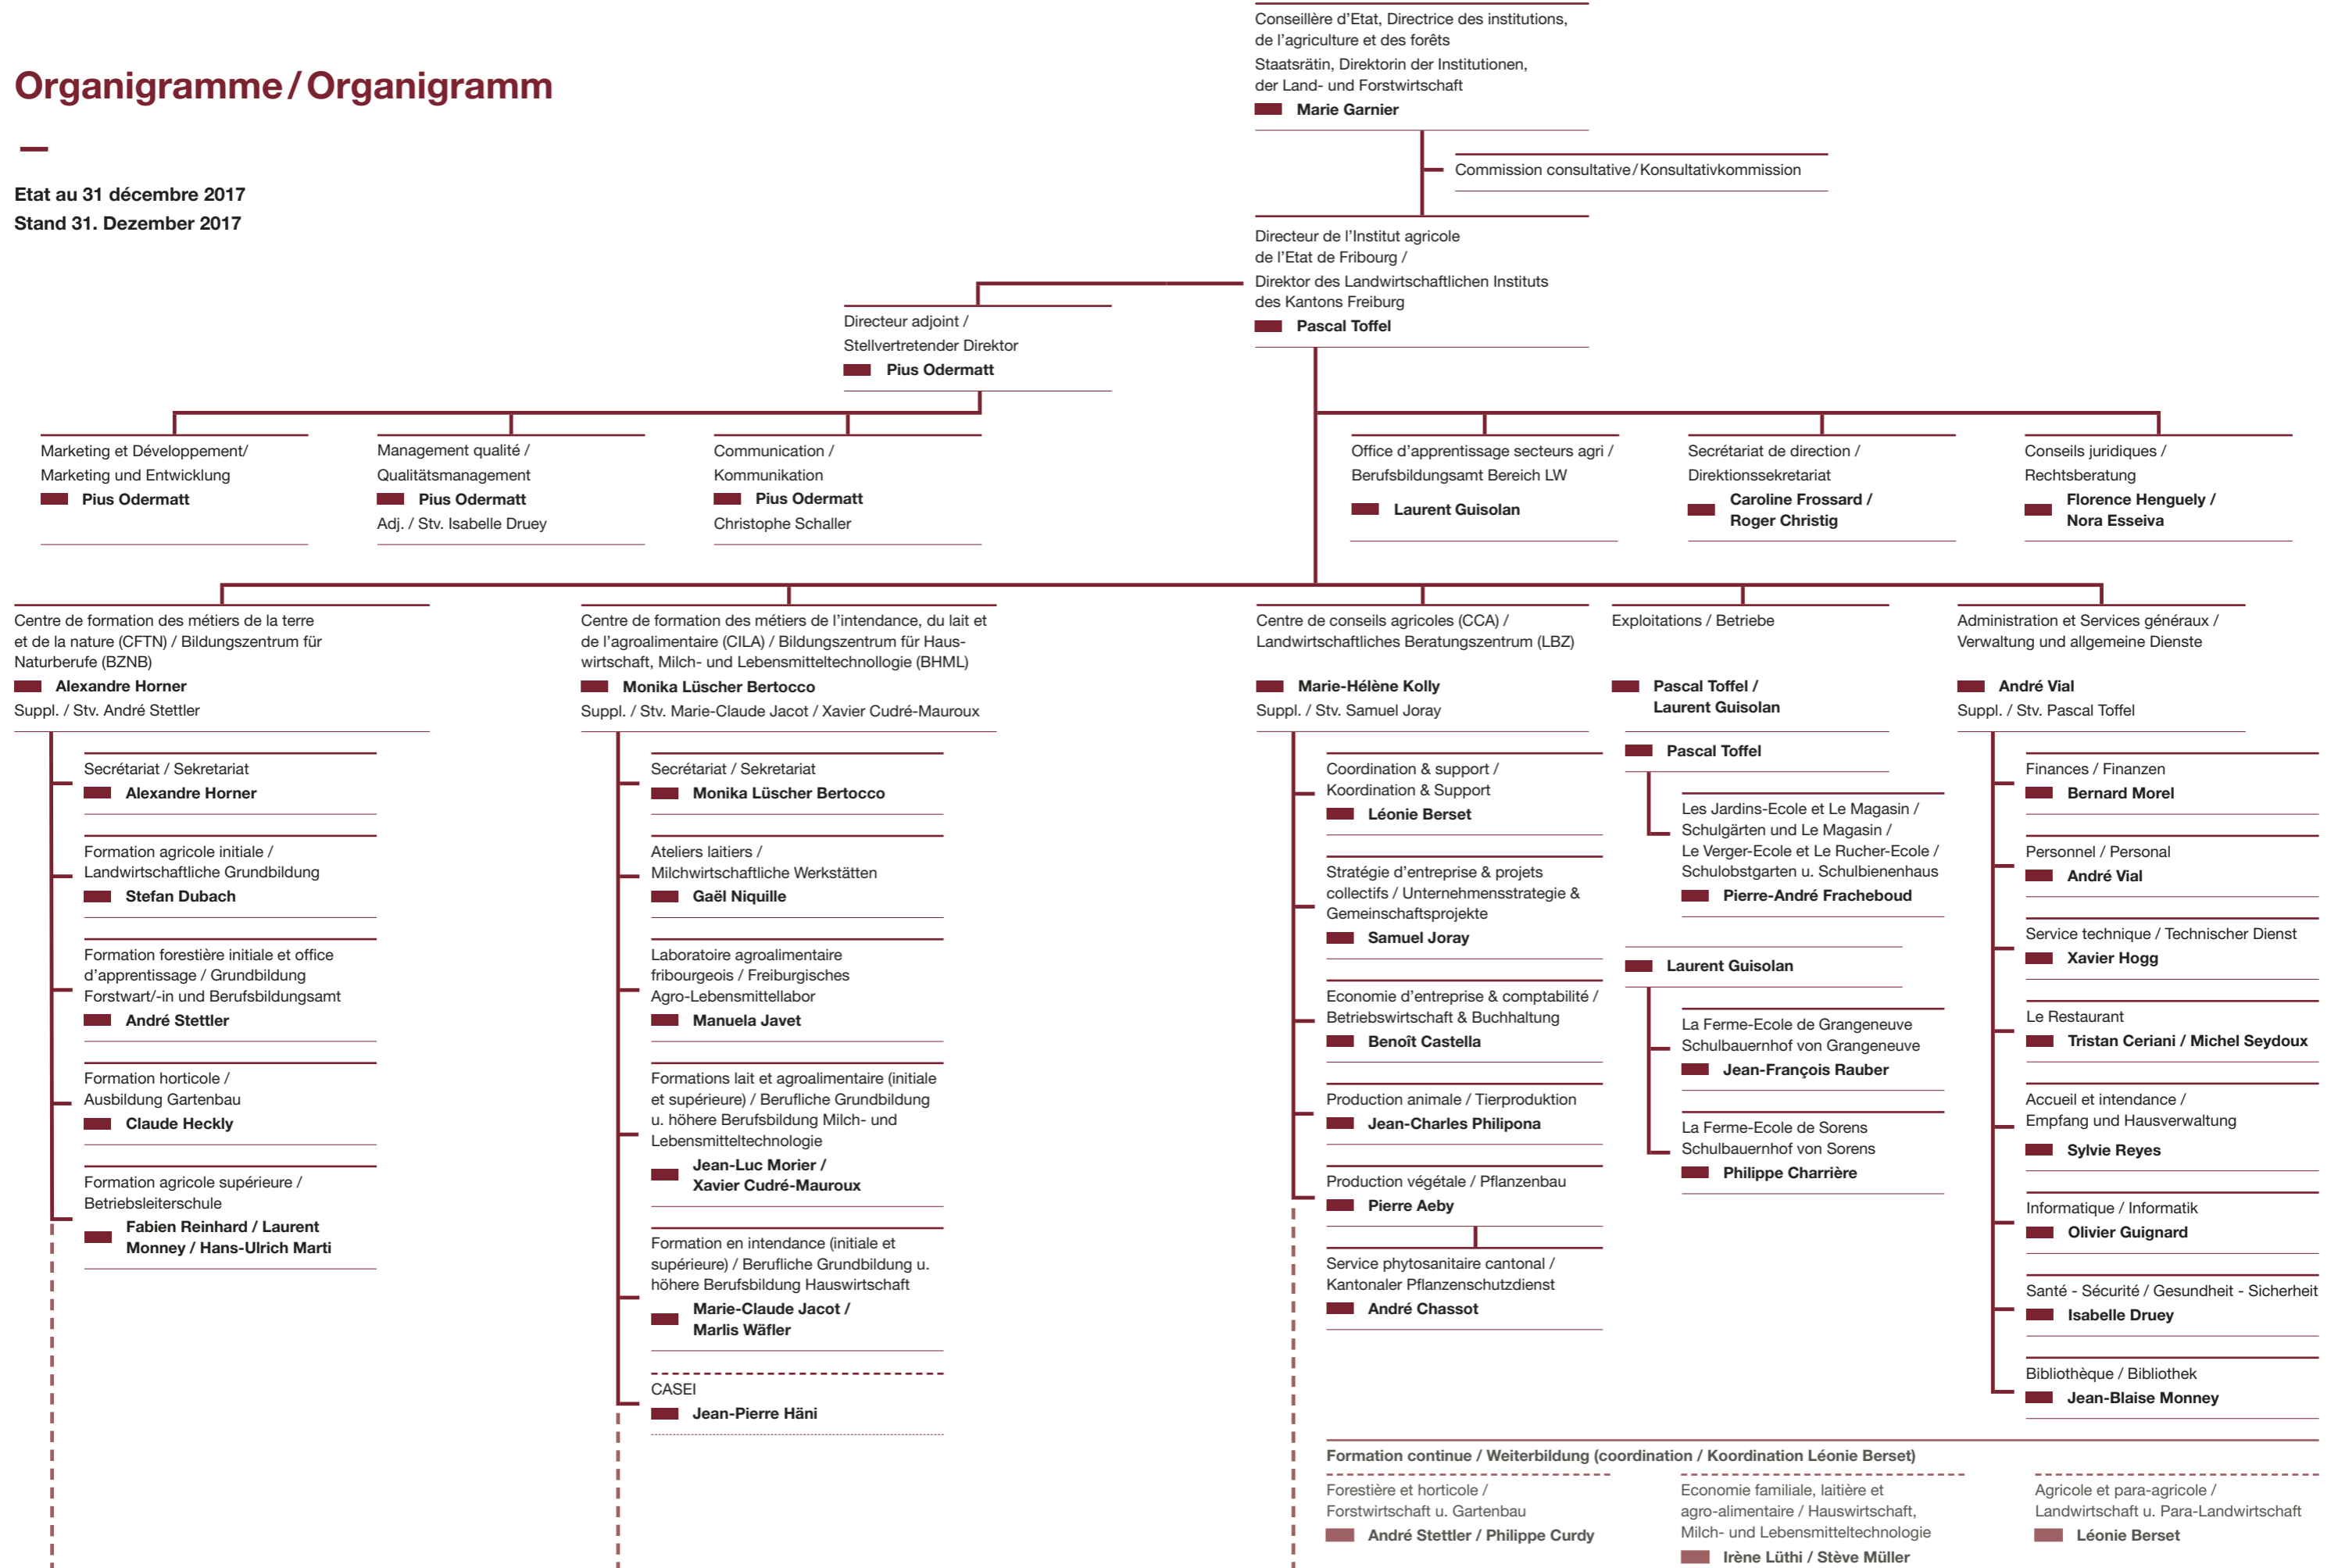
Organigramme / Organigramm

Etat au 31 décembre 2017
Stand 31. Dezember 2017

Conseillère d'Etat, Directrice des institutions, de l'agriculture et des forêts
Staatsrätin, Direktorin der Institutionen, der Land- und Forstwirtschaft
Marie Garnier

Commission consultative / Konsultativkommission

Directeur de l'Institut agricole de l'Etat de Fribourg /
Direktor des Landwirtschaftlichen Instituts des Kantons Freiburg
Pascal Toffel

Directeur adjoint /
Stellvertretender Direktor
Pius Odermatt

Marketing et Développement/
Marketing und Entwicklung
Pius Odermatt

Management qualité /
Qualitätsmanagement
Pius Odermatt
Adj. / Stv. Isabelle Druey

Communication /
Kommunikation
Pius Odermatt
Christophe Schaller

Office d'apprentissage secteurs agri /
Berufsbildungsamt Bereich LW
Laurent Guisolan

Secrétariat de direction /
Direktionssekretariat
Caroline Frossard /
Roger Christig

Conseils juridiques /
Rechtsberatung
Florence Henguely /
Nora Esseiva

Centre de formation des métiers de la terre et de la nature (CFTN) / Bildungszentrum für Naturberufe (BZNB)
Alexandre Horner
Suppl. / Stv. André Stettler

Secrétariat / Sekretariat
Alexandre Horner

Formation agricole initiale /
Landwirtschaftliche Grundbildung
Stefan Dubach

Formation forestière initiale et office d'apprentissage / Grundbildung Forstwart/-in und Berufsbildungsamt
André Stettler

Formation horticole /
Ausbildung Gartenbau
Claude Heckly

Formation agricole supérieure /
Betriebsleiterschule
Fabien Reinhard / Laurent Monney / Hans-Ulrich Marti

Centre de formation des métiers de l'intendance, du lait et de l'agroalimentaire (CILA) / Bildungszentrum für Hauswirtschaft, Milch- und Lebensmitteltechnollogie (BHML)
Monika Lüscher Bertocco
Suppl. / Stv. Marie-Claude Jacot / Xavier Cudré-Mauroux

Secrétariat / Sekretariat
Monika Lüscher Bertocco

Ateliers laitiers /
Milchwirtschaftliche Werkstätten
Gaël Niquille

Laboratoire agroalimentaire fribourgeois / Freiburgisches Agro-Lebensmittellabor
Manuela Javet

Formations lait et agroalimentaire (initiale et supérieure) / Berufliche Grundbildung u. höhere Berufsbildung Milch- und Lebensmitteltechnologie
Jean-Luc Morier /
Xavier Cudré-Mauroux

Formation en intendance (initiale et supérieure) / Berufliche Grundbildung u. höhere Berufsbildung Hauswirtschaft
Marie-Claude Jacot /
Marlis Wäfler

CASEI
Jean-Pierre Häni

Centre de conseils agricoles (CCA) /
Landwirtschaftliches Beratungszentrum (LBZ)
Marie-Hélène Kolly
Suppl. / Stv. Samuel Joray

Coordination & support /
Koordination & Support
Léonie Berset

Stratégie d'entreprise & projets collectifs / Unternehmensstrategie & Gemeinschaftsprojekte
Samuel Joray

Economie d'entreprise & comptabilité /
Betriebswirtschaft & Buchhaltung
Benoît Castella

Production animale / Tierproduktion
Jean-Charles Philipona

Production végétale / Pflanzenbau
Pierre Aeby

Service phytosanitaire cantonal /
Kantonaler Pflanzenschutzdienst
André Chassot

Exploitations / Betriebe
Pascal Toffel /
Laurent Guisolan

Pascal Toffel

Les Jardins-Ecole et Le Magasin /
Schulgärten und Le Magasin /
Le Verger-Ecole et Le Rucher-Ecole /
Schulobstgarten u. Schulbienenhaus
Pierre-André Fracheboud

Laurent Guisolan

La Ferme-Ecole de Grangeneuve
Schulbauernhof von Grangeneuve
Jean-François Rauber

La Ferme-Ecole de Sorens
Schulbauernhof von Sorens
Philippe Charrière

Administration et Services généraux /
Verwaltung und allgemeine Dienste
André Vial
Suppl. / Stv. Pascal Toffel

Finances / Finanzen
Bernard Morel

Personnel / Personal
André Vial

Service technique / Technischer Dienst
Xavier Hogg

Le Restaurant
Tristan Ceriani / Michel Seydoux

Accueil et intendance /
Empfang und Hausverwaltung
Sylvie Reyes

Informatique / Informatik
Olivier Guignard

Santé - Sécurité / Gesundheit - Sicherheit
Isabelle Druey

Bibliothèque / Bibliothek
Jean-Blaise Monney

Formation continue / Weiterbildung (coordination / Koordination Léonie Berset)

Forestière et horticole /
Forstwirtschaft u. Gartenbau
André Stettler / Philippe Curdy

Economie familiale, laitière et agro-alimentaire / Hauswirtschaft, Milch- und Lebensmitteltechnologie
Irène Lüthi / Stève Müller

Agricole et para-agricole /
Landwirtschaft u. Para-Landwirtschaft
Léonie Berset